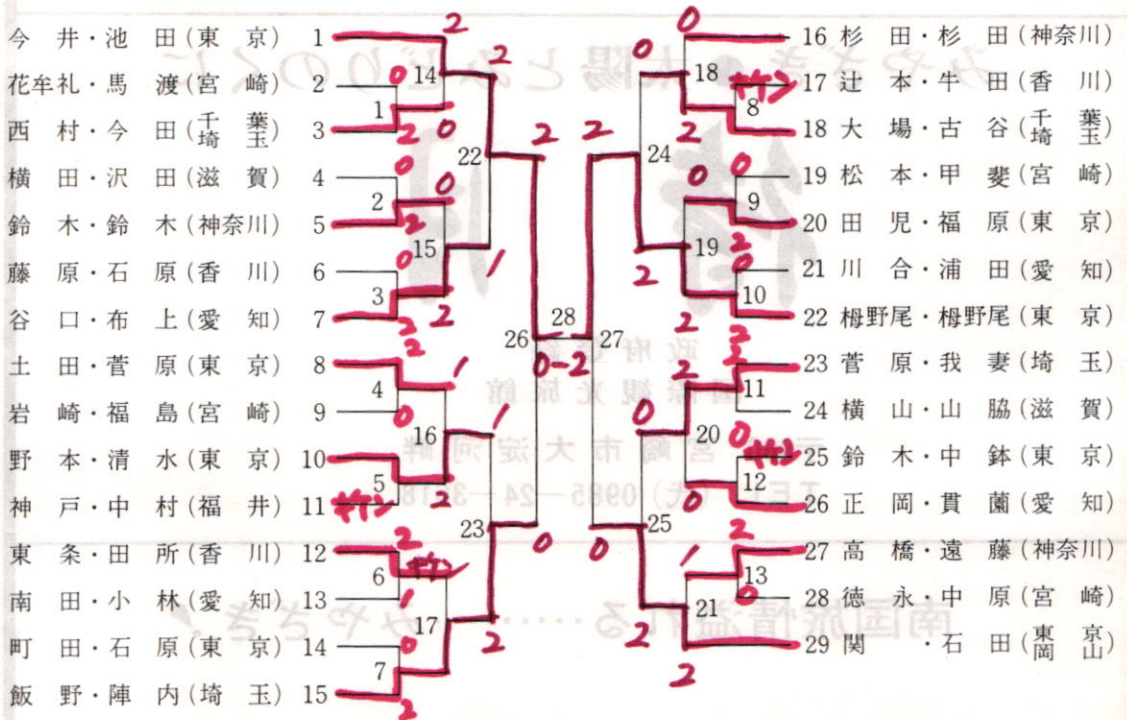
今井・池田(東京) 1
花牟礼・馬渡(宮崎) 2
西村・今田(千葉埼玉) 3
横田・沢田(滋賀) 4
鈴木・鈴木(神奈川) 5
藤原・石原(香川) 6
谷口・布上(愛知) 7
土田・菅原(東京) 8
岩崎・福島(宮崎) 9
野本・清水(東京) 10
神戸・中村(福井) 11
東条・田所(香川) 12
南田・小林(愛知) 13
町田・石原(東京) 14
飯野・陣内(埼玉) 15

16 杉田・杉田(神奈川)
17 辻本・牛田(香川)
18 大場・古谷(千葉埼玉)
19 松本・甲斐(宮崎)
20 田児・福原(東京)
21 川合・浦田(愛知)
22 栂野尾・栂野尾(東京)
23 菅原・我妻(埼玉)
24 横山・山脇(滋賀)
25 鈴木・中鉢(東京)
26 正岡・貫蘭(愛知)
27 高橋・遠藤(神奈川)
28 徳永・中原(宮崎)
29 関・石田(東京岡山)

1 2 3 4 5 6 7 8 9 10 11 12 13 14 15 16 17 18 19 20 21 22 23 24 25 26 27 28

2 2 0 2 0 2 0 0 2 0 2 2 1 1 2 1 0 2 2 1 2 0 2 2 0 0-2 2 0 0 2 0 2 0 2 0 2 2 2 0 0 2 1 2 2

宮崎市大淀河畔
TEL(0985)—24—318
南国旅情溢れる……